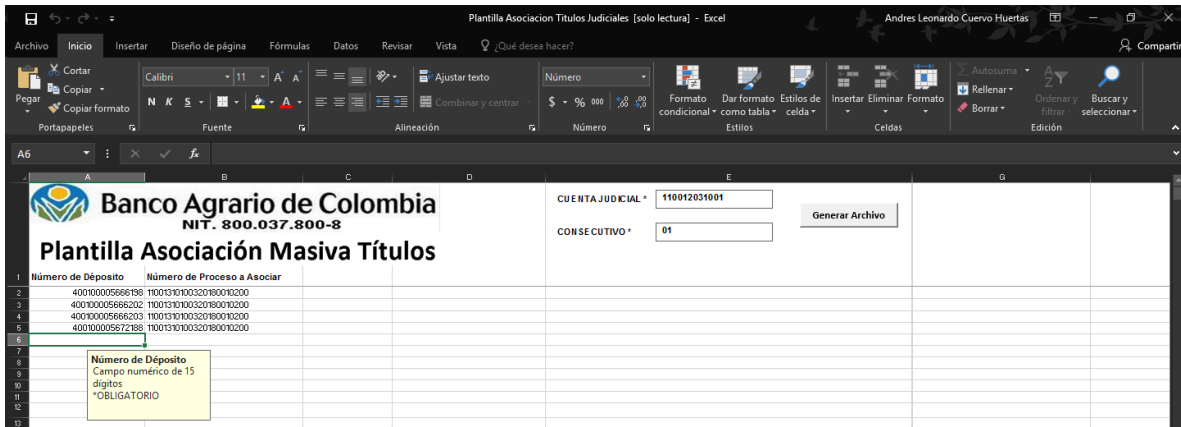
Plantilla Asociacion Titulos Judiciales [solo lectura] - Excel
Andres Leonardo Cuervo Huertas

Archivo Inicio Insertar Diseño de página Fórmulas Datos Revisar Vista ¿Qué desea hacer?
Compartir

Pegar Cortar Copiar Copiar formato
Portapapeles
Calibri 11 A A
N K S
Fuente
Ajustar texto
Combinar y centrar
Alineación
Número
$ % 000
Número
Formato condicional Dar formato como tabla Estilos de celda
Estilos
Insertar Eliminar Formato
Celdas
Autosuma Rellenar Borrar
Ordenar y filtrar Buscar y seleccionar
Edición

A6 fx

A B C D E G

Banco Agrario de Colombia
NIT. 800.037.800-8
Plantilla Asociación Masiva Títulos

CUENTA JUDICIAL * 110012031001
CONSECUTIVO * 01
Generar Archivo

| | Número de Depósito | Número de Proceso a Asociar |
|---|---|---|
| 1 | Número de Depósito | Número de Proceso a Asociar |
| 2 | 400100005666198 | 11001310100320180010200 |
| 3 | 400100005666202 | 11001310100320180010200 |
| 4 | 400100005666203 | 11001310100320180010200 |
| 5 | 400100005672188 | 11001310100320180010200 |
| 6 | | |

7
8
9
10
11
12
13

Número de Depósito
Campo numérico de 15 dígitos
*OBLIGATORIO